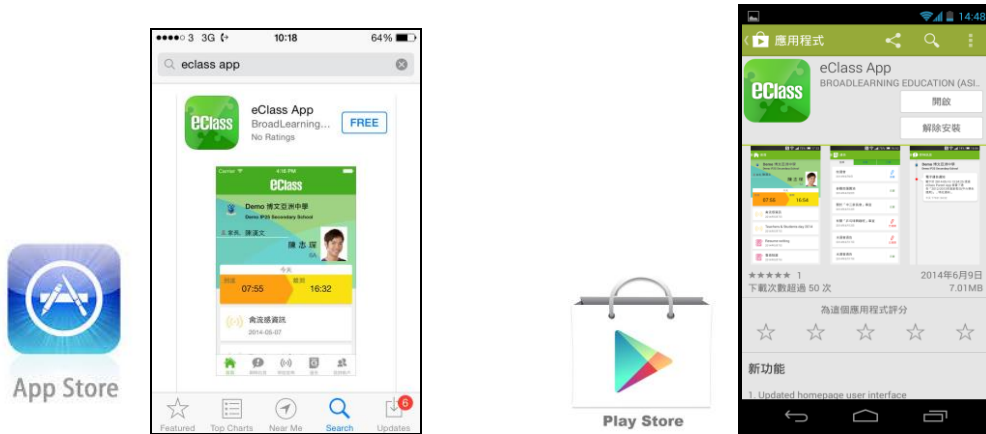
App Store

●●●○○ 3 3G 10:18 64%

eclass app

eClass App
BroadLearning...
No Ratings
FREE

Carrier 4:16 PM
eClass
Demo 博文亞洲中學
Demo IP25 Secondary School
陳志霖
今天
07:55
16:32
食流感資訊
2014-05-07

Featured
Top Charts
Near Me
Search
Updates
6

Play Store

14:48
應用程式
eClass App
BROADLEARNING EDUCATION (ASI...
開啟
解除安裝
★★★★★ 1
下載次數超過 50 次
2014年6月9日
7.01MB
為這個應用程式評分
新功能
1. Updated homepage user interface